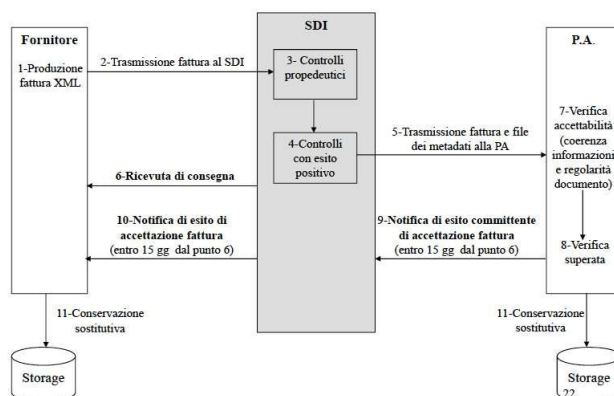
Fornitore

1-Produzione fattura XML

2-Trasmissione fattura al SDI

SDI

3- Controlli propedeutici

4-Controlli con esito positivo

5-Trasmissione fattura e file dei metadati alla PA

P.A.

7-Verifica accettabilità (coerenza informazioni e regolarità documento)

6-Ricevuta di consegna

10-Notifica di esito di accettazione fattura (entro 15 gg dal punto 6)

9-Notifica di esito committente di accettazione fattura (entro 15 gg dal punto 6)

8-Verifica superata

11-Conservazione sostitutiva

11-Conservazione sostitutiva

Storage

Storage
22